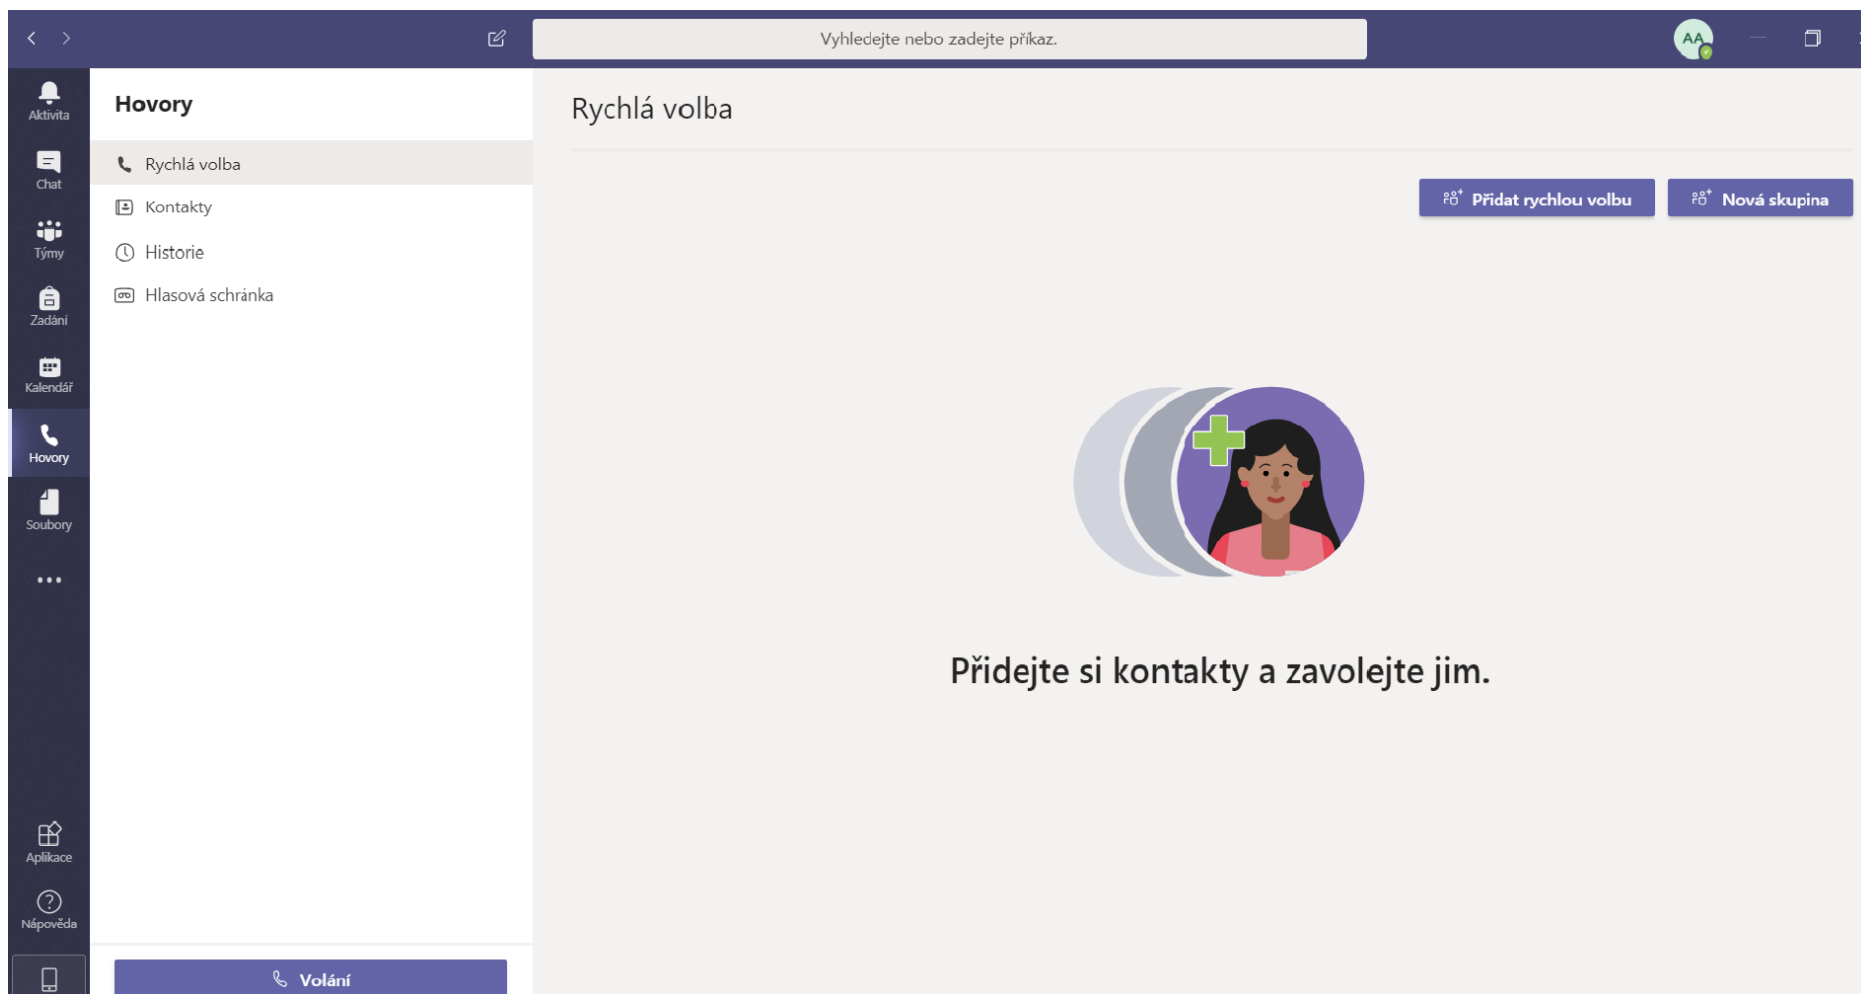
Vyhledejte nebo zadejte příkaz.

AA

Aktivita
Chat
Týmy
Zadání
Kalendář
Hovory
Soubory
...
Aplikace
Nápověda

Hovory

Rychlá volba
Kontakty
Historie
Hlasová schránka

Volání

Rychlá volba

Přidat rychlou volbu
Nová skupina

Přidejte si kontakty a zavolejte jim.